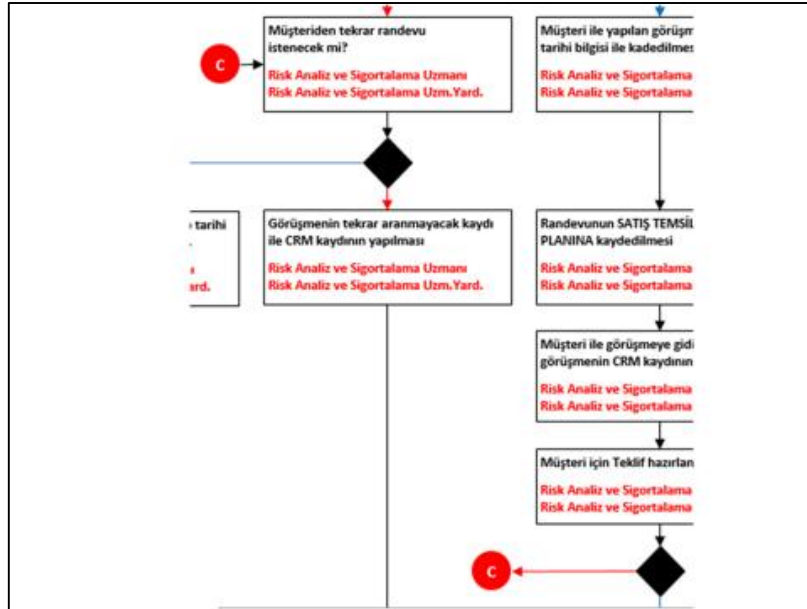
C

Müşteriden tekrar randevu istenecek mi?

Risk Analiz ve Sigortalama Uzmanı
Risk Analiz ve Sigortalama Uzm.Yard.

Müşteri ile yapılan görüşm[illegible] tarihi bilgisi ile kadedilmes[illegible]

Risk Analiz ve Sigortalama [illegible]
Risk Analiz ve Sigortalama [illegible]

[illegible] tarihi

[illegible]
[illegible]ard.

Görüşmenin tekrar aranmayacak kaydı ile CRM kaydının yapılması

Risk Analiz ve Sigortalama Uzmanı
Risk Analiz ve Sigortalama Uzm.Yard.

Randevunun SATIŞ TEMSİ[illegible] PLANINA kaydedilmesi

Risk Analiz ve Sigortalama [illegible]
Risk Analiz ve Sigortalama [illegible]

Müşteri ile görüşmeye gid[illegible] görüşmenin CRM kaydının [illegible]

Risk Analiz ve Sigortalama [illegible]
Risk Analiz ve Sigortalama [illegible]

Müşteri için Teklif hazırlan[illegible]

Risk Analiz ve Sigortalama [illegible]
Risk Analiz ve Sigortalama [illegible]

C